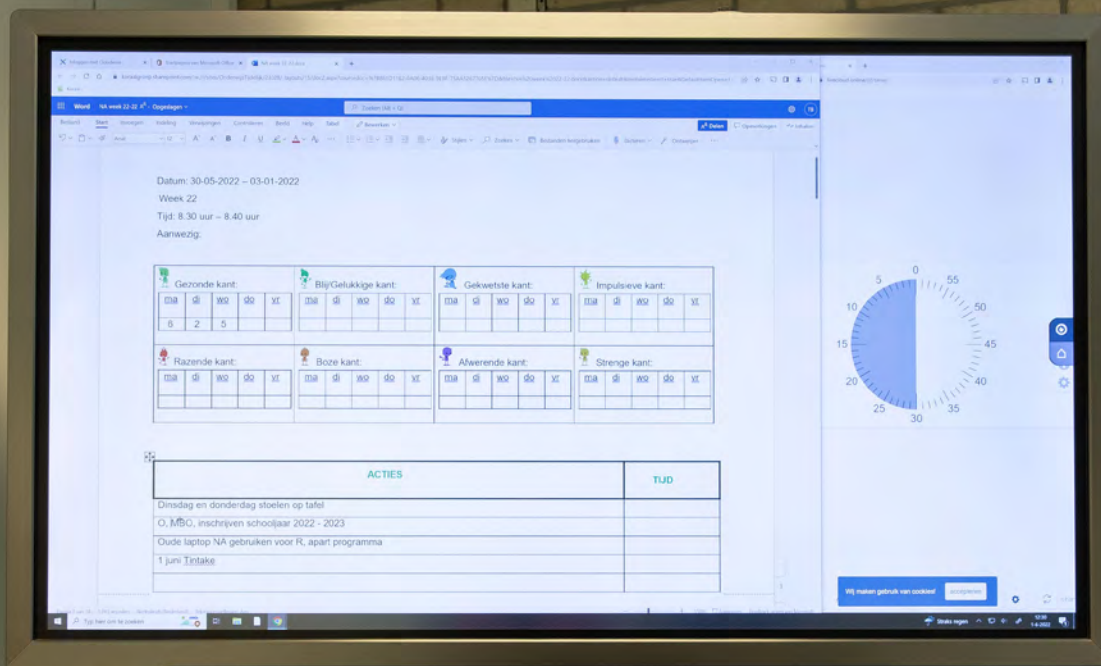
Word NA week 22-22 · Opgeslagen

Zoeken (Alt + Q)

Bestand Start Invoegen Indeling Verwijzingen Controleren Beeld Help Tabel Bewerken

Delen Opmerkingen

Datum: 30-05-2022 – 03-01-2022
Week 22
Tijd: 8.30 uur – 8.40 uur
Aanwezig:

| Gezonde kant: | | | | | Blij/Gelukkige kant: | | | | | Gekwetste kant: | | | | | Impulsieve kant: | | | | |
|---|---|---|---|---|---|---|---|---|---|---|---|---|---|---|---|---|---|---|---|
| ma | di | wo | do | vr | ma | di | wo | do | vr | ma | di | wo | do | vr | ma | di | wo | do | vr |
| 6 | 2 | 5 | | | | | | | | | | | | | | | | | |

| Razende kant: | | | | | Boze kant: | | | | | Afwerende kant: | | | | | Strenge kant: | | | | |
|---|---|---|---|---|---|---|---|---|---|---|---|---|---|---|---|---|---|---|---|
| ma | di | wo | do | vr | ma | di | wo | do | vr | ma | di | wo | do | vr | ma | di | wo | do | vr |
| | | | | | | | | | | | | | | | | | | | |

| ACTIES | TIJD |
|---|---|
| Dinsdag en donderdag stoelen op tafel | |
| O, MBO, inschrijven schooljaar 2022 - 2023 | |
| Oude laptop NA gebruiken voor R, apart programma | |
| 1 juni Tintake | |
| | |

0 5 10 15 20 25 30 35 40 45 50 55

Wij maken gebruik van cookies! Accepteren

Typ hier om te zoeken

Straks regen